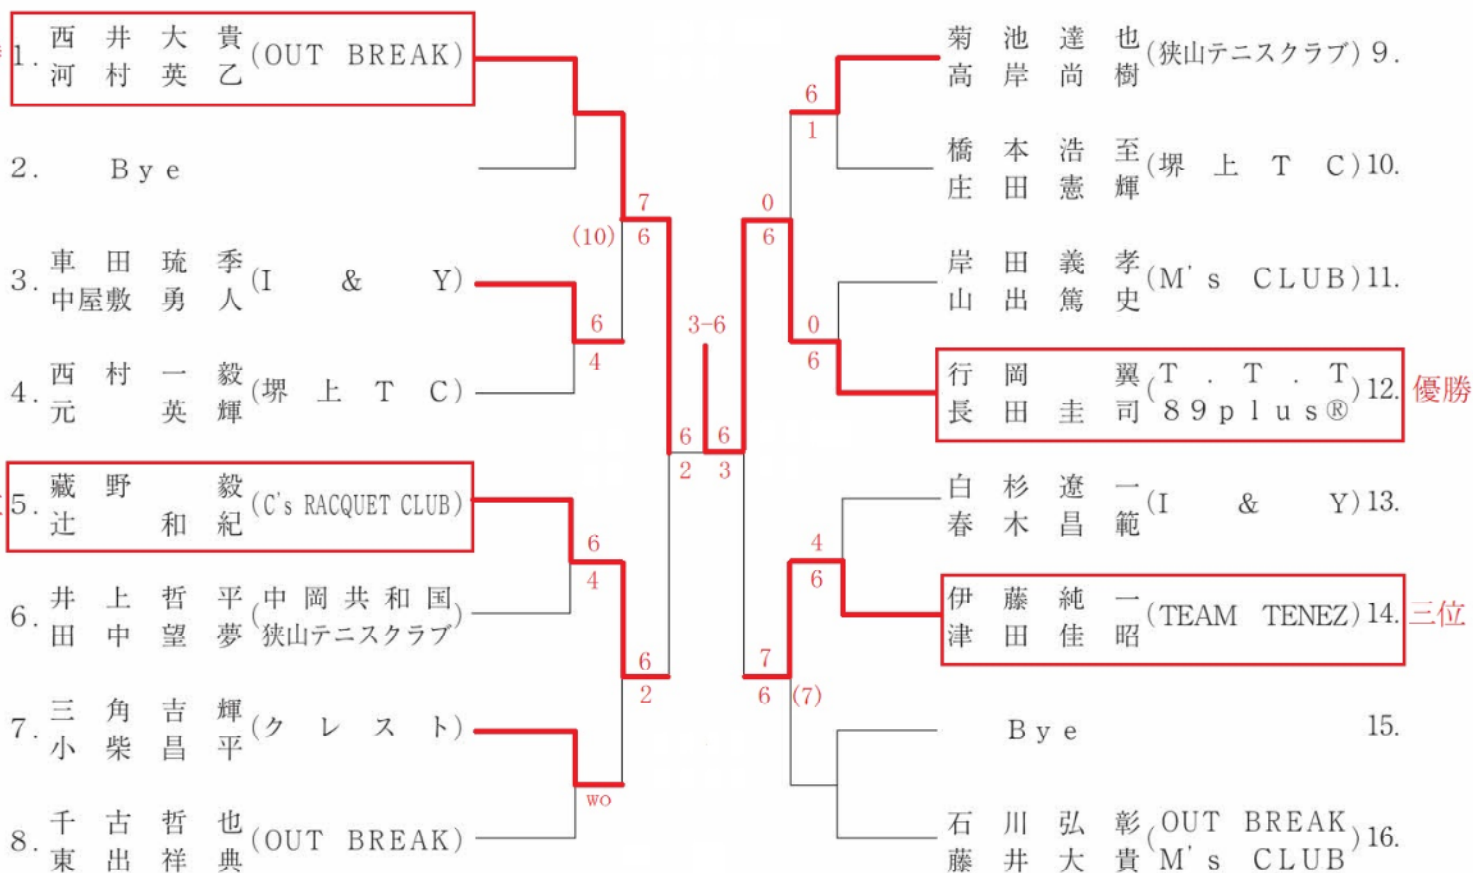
1. 西井大貴 河村英乙 (OUT BREAK)

2. Bye

3. 車田琉季 中屋敷勇人 (I & Y)

4. 西村一毅 元英輝 (堺上TC)

5. 藏野毅 辻和紀 (C's RACQUET CLUB)

6. 井上哲平 田中望夢 (中岡共和国 狭山テニスクラブ)

7. 三角吉輝 小柴昌平 (クレスト)

8. 千古哲也 東出祥典 (OUT BREAK)

菊池達也 高岸尚樹 (狭山テニスクラブ) 9.

橋本浩至 庄田憲輝 (堺上TC) 10.

岸田義孝 山出篤史 (M's CLUB) 11.

行岡翼 長田圭司 (T.T.T 89plus®) 12. 優勝

白杉遼一 春木昌範 (I & Y) 13.

伊藤純一 津田佳昭 (TEAM TENEZ) 14. 三位

Bye 15.

石川弘彰 藤井大貴 (OUT BREAK M's CLUB) 16.

7
(10) 6
6
4
3-6
6 6
2 3
6
4
6
2
wo
6
1
0
6
0
6
4
6
7
6 (7)